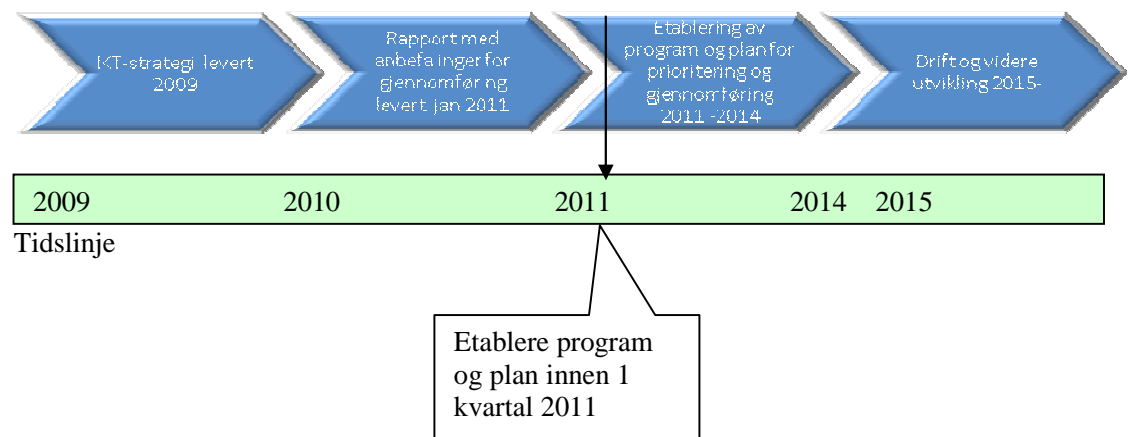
IKT-strategi levert 2009

Rapport med anbefalinger for gjennomføring levert jan 2011

Etablering av program og plan for prioritering og gjennomføring 2011 -2014

Drift og videre utvikling 2015-

2009 2010 2011 2014 2015

Tidslinje

Etablere program og plan innen 1 kvartal 2011